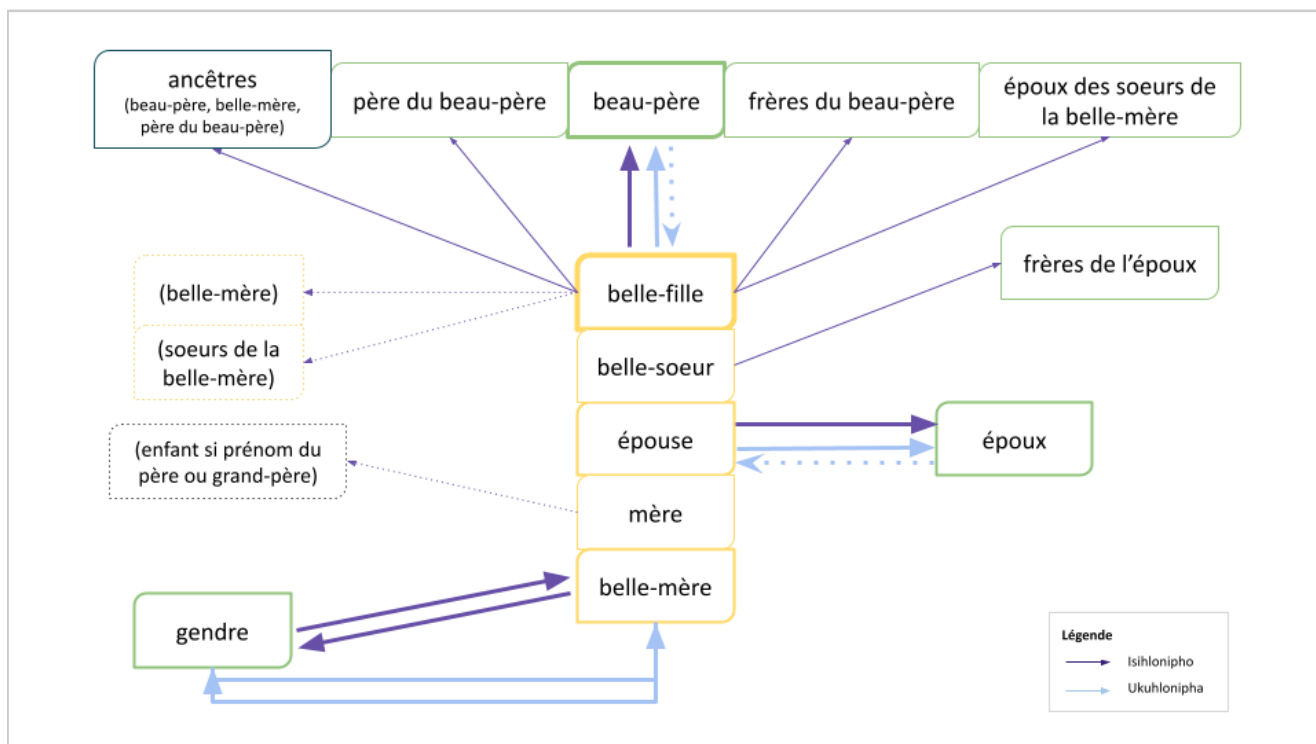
ancêtres
(beau-père, belle-mère, père du beau-père)

père du beau-père

beau-père

frères du beau-père

époux des soeurs de la belle-mère

(belle-mère)

(soeurs de la belle-mère)

belle-fille

frères de l'époux

belle-soeur

épouse

époux

(enfant si prénom du père ou grand-père)

mère

belle-mère

gendre

Légende

Isihlonipho

Ukuhlonipha